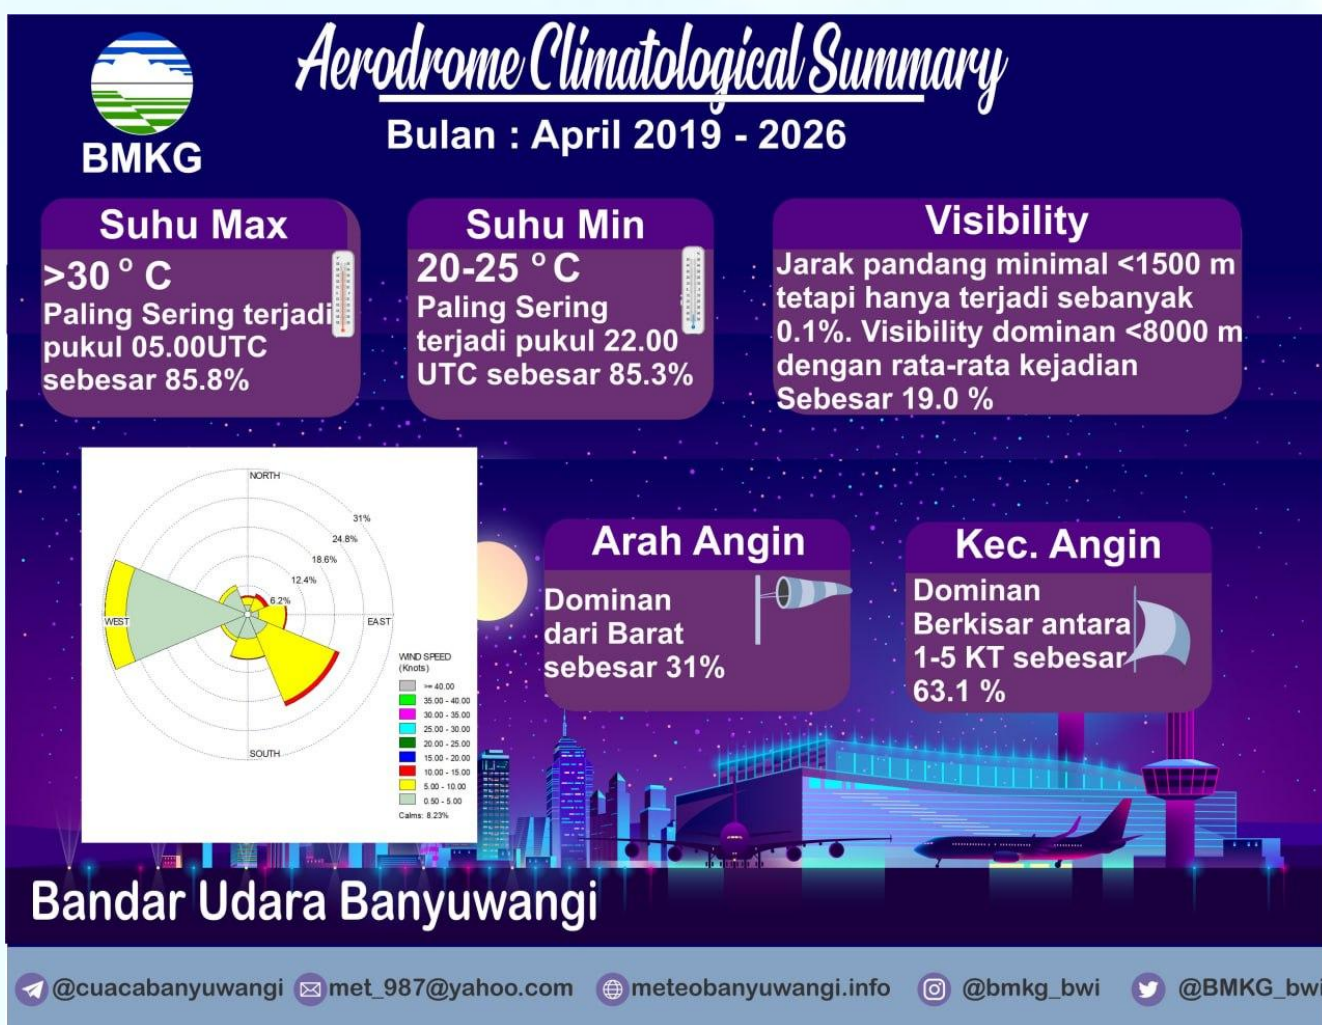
BMKG

Aerodrome Climatological Summary

Bulan : April 2019 - 2026

Suhu Max
>30 ° C
Paling Sering terjadi pukul 05.00UTC sebesar 85.8%

Suhu Min
20-25 ° C
Paling Sering terjadi pukul 22.00 UTC sebesar 85.3%

Visibility
Jarak pandang minimal <1500 m tetapi hanya terjadi sebanyak 0.1%. Visibility dominan <8000 m dengan rata-rata kejadian Sebesar 19.0 %

NORTH
31%
24.8%
18.6%
12.4%
6.2%
WEST
EAST
SOUTH
WIND SPEED (Knots)
>= 40.00
35.00 - 40.00
30.00 - 35.00
25.00 - 30.00
20.00 - 25.00
15.00 - 20.00
10.00 - 15.00
5.00 - 10.00
0.50 - 5.00
Calms: 8.23%

Arah Angin
Dominan dari Barat sebesar 31%

Kec. Angin
Dominan Berkisar antara 1-5 KT sebesar 63.1 %

Bandar Udara Banyuwangi

@cuacabanyuwangi met_987@yahoo.com meteobanyuwangi.info @bmkg_bwi @BMKG_bwi